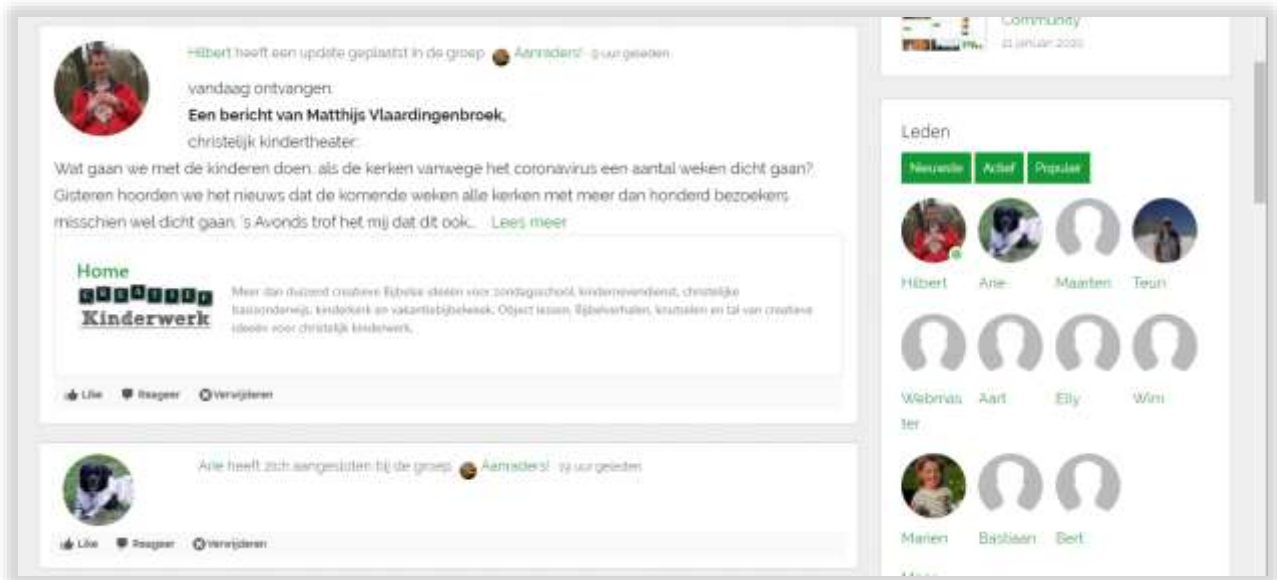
Hilbert heeft een update geplaatst in de groep Aanraders! 9 uur geleden

vandaag ontvangen:

Een bericht van Matthijs Vlaardingenbroek,

christelijk kindertheater:

Wat gaan we met de kinderen doen, als de kerken vanwege het coronavirus een aantal weken dicht gaan? Gisteren hoorden we het nieuws dat de komende weken alle kerken met meer dan honderd bezoekers misschien wel dicht gaan. 's Avonds trof het mij dat dit ook... Lees meer

Home

CREATIEF Kinderwerk

Meer dan duizend creatieve Bijbelse ideeën voor zondagschool, kinderneveldienst, christelijke basisonderwijs, kinderkerk en vakantiebijbelweek. Object lessen, Bijbelverhalen, knutselen en tal van creatieve ideeën voor christelijk kinderwerk.

Like Reageer Verwijderen

Arie heeft zich aangesloten bij de groep Aanraders! 19 uur geleden

Like Reageer Verwijderen

Community
21 januari 2020

Leden

Nieuwste Actief Populair

Hilbert Arie Maarten Teun

Webmaster Aart Elly Wim

Marien Bastiaan Bert